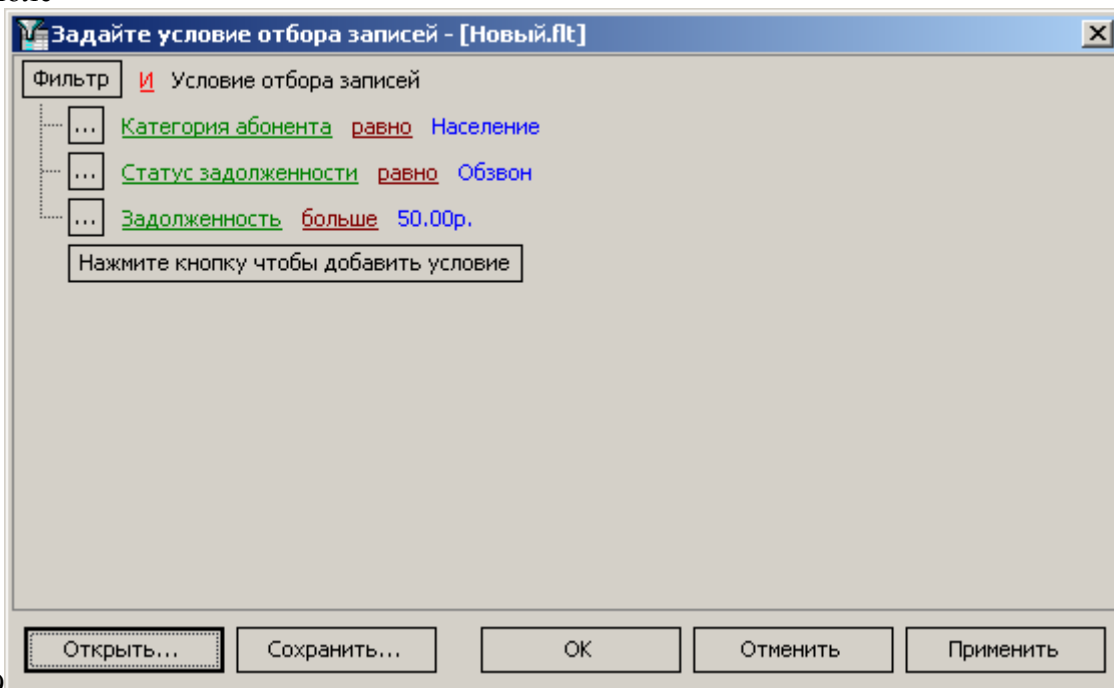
Задайте условие отбора записей - [Новый.flt]

Фильтр И Условие отбора записей

... Категория абонента равно Население

... Статус задолженности равно Обзвон

... Задолженность больше 50.00р.

Нажмите кнопку чтобы добавить условие

Открыть... Сохранить... OK Отменить Применить